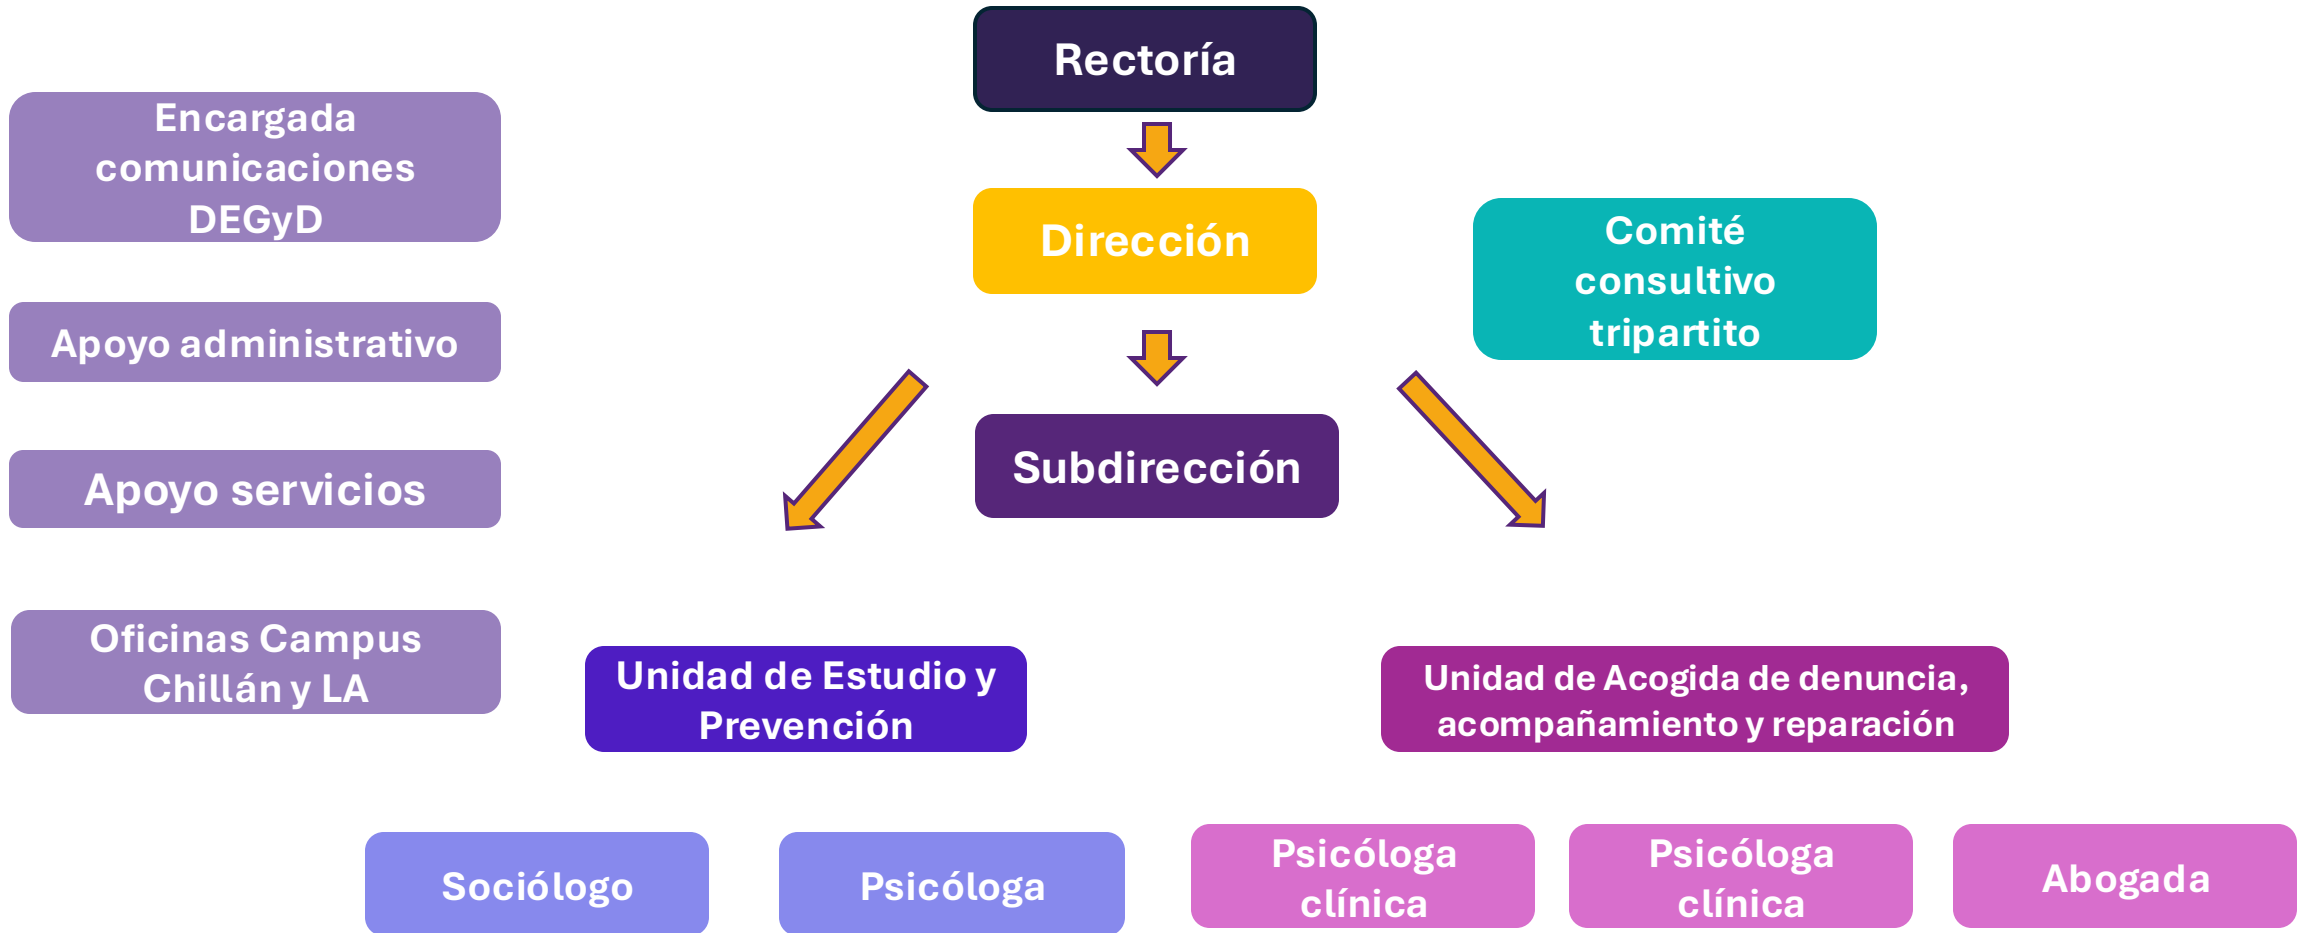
Rectoría

Encargada comunicaciones DEGyD

Dirección

Comité consultivo tripartito

Apoyo administrativo

Subdirección

Apoyo servicios

Oficinas Campus Chillán y LA

Unidad de Estudio y Prevención

Unidad de Acogida de denuncia, acompañamiento y reparación

Sociólogo

Psicóloga

Psicóloga clínica

Psicóloga clínica

Abogada